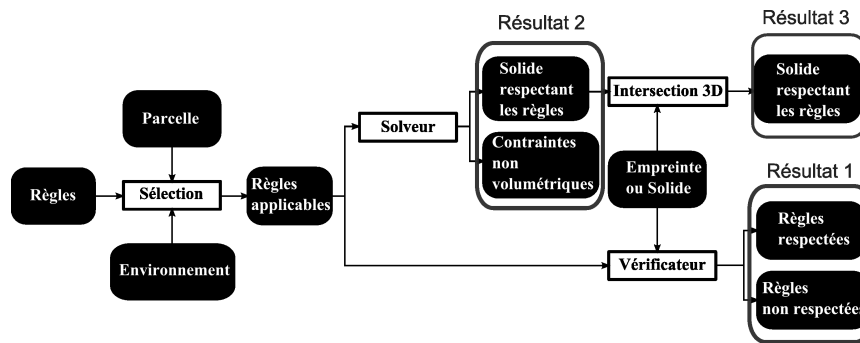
Résultat 2

Résultat 3

Parcelle

Solide respectant les règles

Intersection 3D

Solide respectant les règles

Solveur

Contraintes non volumétriques

Empreinte ou Solide

Règles

Sélection

Règles applicables

Résultat 1

Règles respectées

Environnement

Vérificateur

Règles non respectées